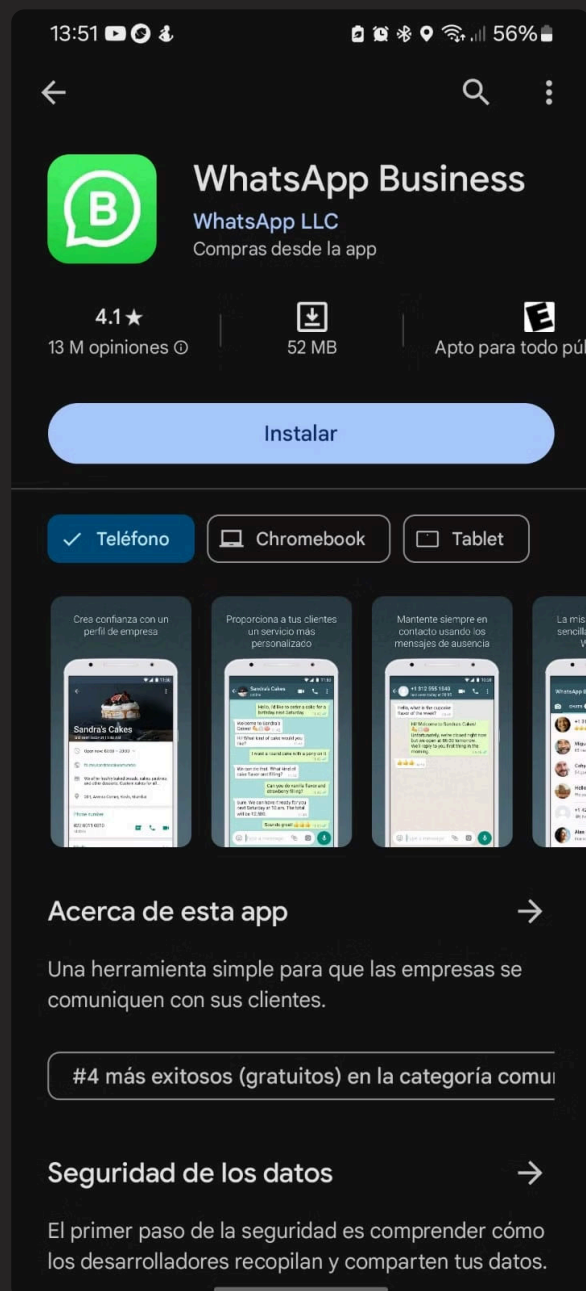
13:51 56%

WhatsApp Business
WhatsApp LLC
Compras desde la app

4.1★
13 M opiniones ⓘ

52 MB

E
Apto para todo pú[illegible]

Instalar

Teléfono
Chromebook
Tablet

Crea confianza con un perfil de empresa

Sandra's Cakes

Proporciona a tus clientes un servicio más personalizado

Sandra's Cakes

Mantente siempre en contacto usando los mensajes de ausencia

La mis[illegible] sencill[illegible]

Acerca de esta app

Una herramienta simple para que las empresas se comuniquen con sus clientes.

#4 más exitosos (gratuitos) en la categoría comu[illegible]

Seguridad de los datos

El primer paso de la seguridad es comprender cómo los desarrolladores recopilan y comparten tus datos.